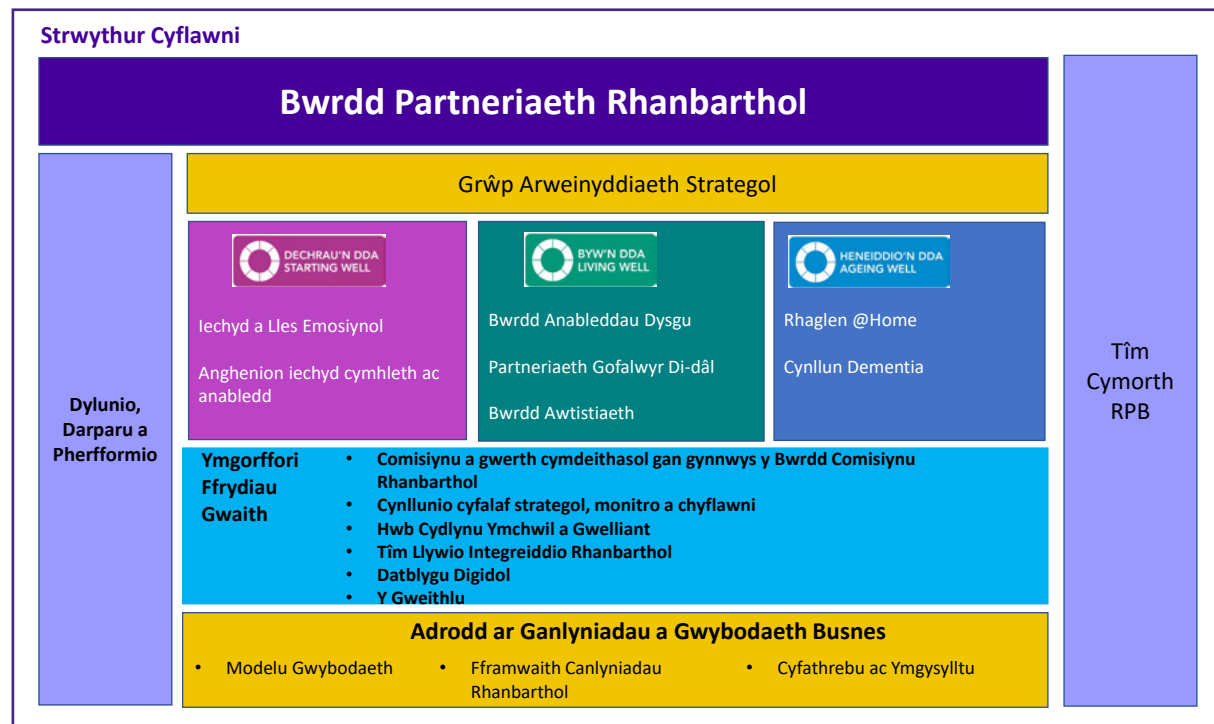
Strwythur Cyflawni

Bwrdd Partneriaeth Rhanbarthol

Grŵp Arweinyddiaeth Strategol

DECHRAU'N DDA STARTING WELL

Iechyd a Lles Emosiynol

Anghenion iechyd cymhleth ac anabledd

BYW'N DDA LIVING WELL

Bwrdd Anableddau Dysgu

Partneriaeth Gofalwyr Di-dâl

Bwrdd Awtistiaeth

HENEIDDIO'N DDA AGEING WELL

Rhaglen @Home

Cynllun Dementia

Tîm Cymorth RPB

Dylunio, Darparu a Pherfformio

Ymgorffori Ffrydiau Gwaith

- Comisiynu a gwerth cymdeithasol gan gynnwys y Bwrdd Comisiynu Rhanbarthol
- Cynllunio cyfalaf strategol, monitro a chyflawni
- Hwb Cydlynu Ymchwil a Gwelliant
- Tîm Llywio Integreiddio Rhanbarthol
- Datblygu Digidol
- Y Gweithlu

Adrodd ar Ganlyniadau a Gwybodaeth Busnes

- Modelu Gwybodaeth
- Fframwaith Canlyniadau Rhanbarthol
- Cyfathrebu ac Ymgysylltu